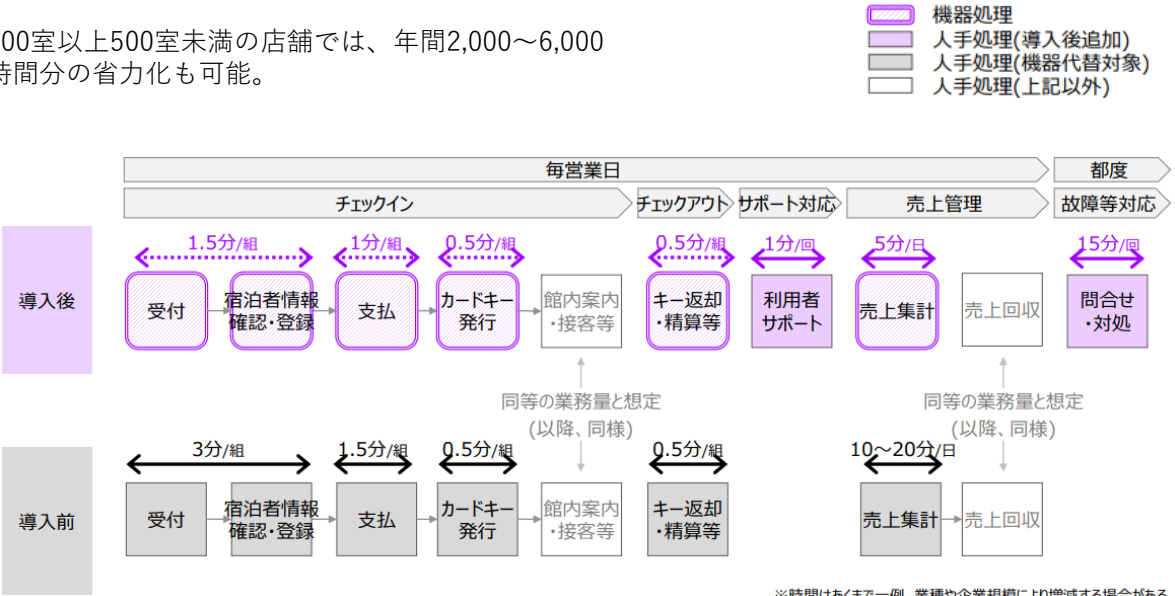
00室以上500室未満の店舗では、年間2,000～6,000時間分の省力化も可能。

機器処理
人手処理(導入後追加)
人手処理(機器代替対象)
人手処理(上記以外)

毎営業日
都度
チェックイン
チェックアウト
サポート対応
売上管理
故障等対応

導入後
1.5分/組
1分/組
0.5分/組
0.5分/組
1分/回
5分/日
15分/回
受付
宿泊者情報確認・登録
支払
カードキー発行
館内案内・接客等
キー返却・精算等
利用者サポート
売上集計
売上回収
問合せ・対処

同等の業務量と想定(以降、同様)
同等の業務量と想定(以降、同様)

導入前
3分/組
1.5分/組
0.5分/組
0.5分/組
10～20分/日
受付
宿泊者情報確認・登録
支払
カードキー発行
館内案内・接客等
キー返却・精算等
売上集計
売上回収

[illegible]